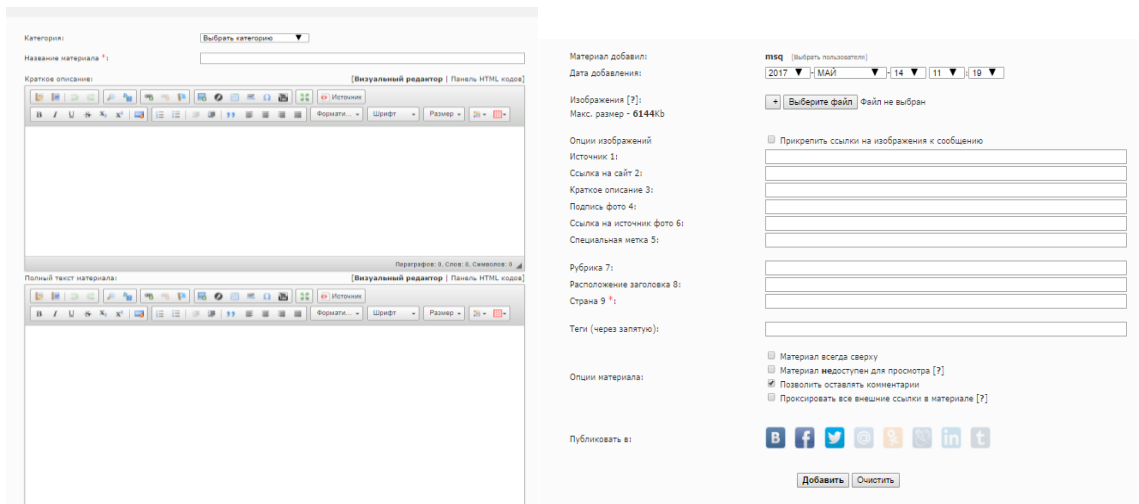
Категория: Выбрать категорию ▼

Название материала *:

Краткое описание: Визуальный редактор | Панель HTML кодов

Источник

B I U S x₂ x² Формати... Шрифт Размер

Параграфов: 0, Слов: 0, Символов: 0

Полный текст материала: Визуальный редактор | Панель HTML кодов

Источник

B I U S x₂ x² Формати... Шрифт Размер

Материал добавил: msq [Выбрать пользователя]

Дата добавления: 2017 ▼ - МАЙ ▼ - 14 ▼ 11 ▼ : 19 ▼

Изображения [?]: + Выберите файл Файл не выбран

Макс. размер - 6144Kb

Опции изображений ☐ Прикрепить ссылки на изображения к сообщению

Источник 1:

Ссылка на сайт 2:

Краткое описание 3:

Подпись фото 4:

Ссылка на источник фото 6:

Специальная метка 5:

Рубрика 7:

Расположение заголовка 8:

Страна 9 *:

Теги (через запятую):

Опции материала:
☐ Материал всегда сверху
☐ Материал недоступен для просмотра [?]
☑ Позволить оставлять комментарии
☐ Проксировать все внешние ссылки в материале [?]

Публиковать в:

Добавить Очистить